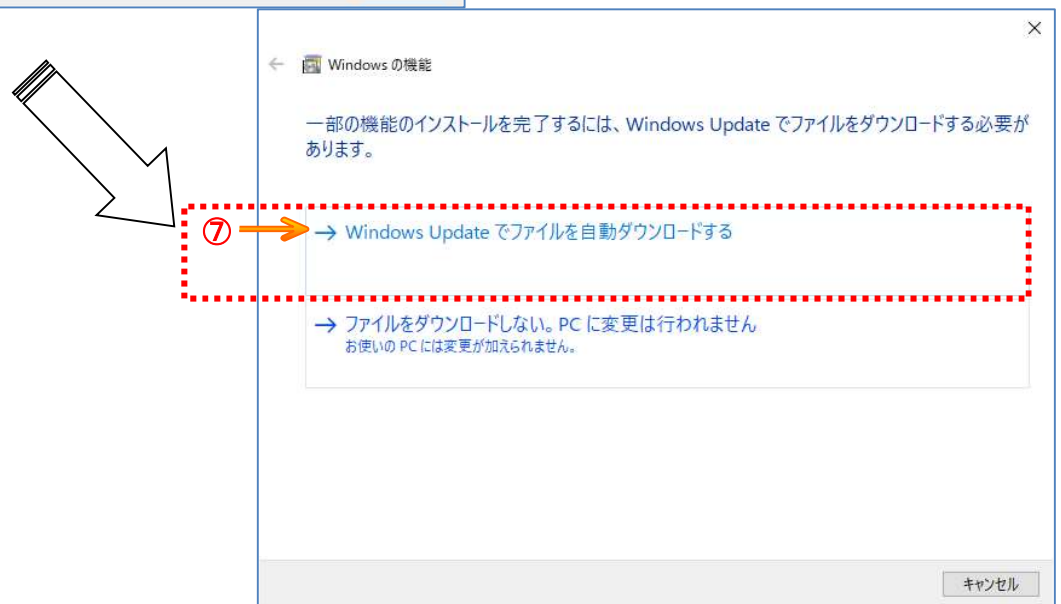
×

← Windows の機能

一部の機能のインストールを完了するには、Windows Update でファイルをダウンロードする必要があります。

⑦ → Windows Update でファイルを自動ダウンロードする

→ ファイルをダウンロードしない。PC に変更は行われません
お使いの PC には変更が加えられません。

キャンセル